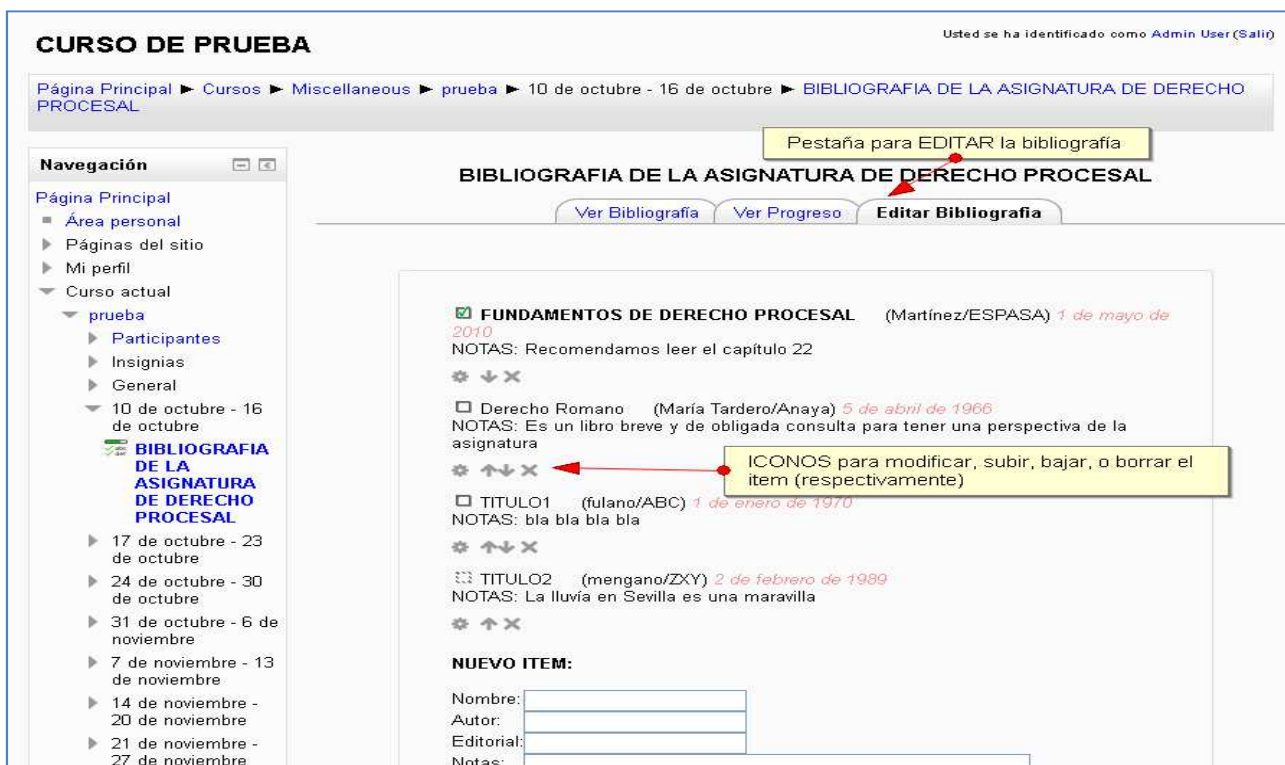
CURSO DE PRUEBA

Usted se ha identificado como Admin User (Salir)

Página Principal ► Cursos ► Miscellaneous ► prueba ► 10 de octubre - 16 de octubre ► BIBLIOGRAFIA DE LA ASIGNATURA DE DERECHO PROCESAL

Navegación

Página Principal
Área personal
Páginas del sitio
Mi perfil
Curso actual
prueba
Participantes
Insignias
General
10 de octubre - 16 de octubre
BIBLIOGRAFIA DE LA ASIGNATURA DE DERECHO PROCESAL
17 de octubre - 23 de octubre
24 de octubre - 30 de octubre
31 de octubre - 6 de noviembre
7 de noviembre - 13 de noviembre
14 de noviembre - 20 de noviembre
21 de noviembre - 27 de noviembre

Pestaña para EDITAR la bibliografía

BIBLIOGRAFIA DE LA ASIGNATURA DE DERECHO PROCESAL

Ver Bibliografía | Ver Progreso | Editar Bibliografia

FUNDAMENTOS DE DERECHO PROCESAL (Martínez/ESPASA) 1 de mayo de 2010
NOTAS: Recomendamos leer el capítulo 22

Derecho Romano (María Tardero/Anaya) 5 de abril de 1966
NOTAS: Es un libro breve y de obligada consulta para tener una perspectiva de la asignatura

ICONOS para modificar, subir, bajar, o borrar el item (respectivamente)

TITULO1 (fulano/ABC) 1 de enero de 1970
NOTAS: bla bla bla bla

TITULO2 (mengano/ZXY) 2 de febrero de 1989
NOTAS: La lluvía en Sevilla es una maravilla

NUEVO ITEM:

Nombre:
Autor:
Editorial:
Notas: